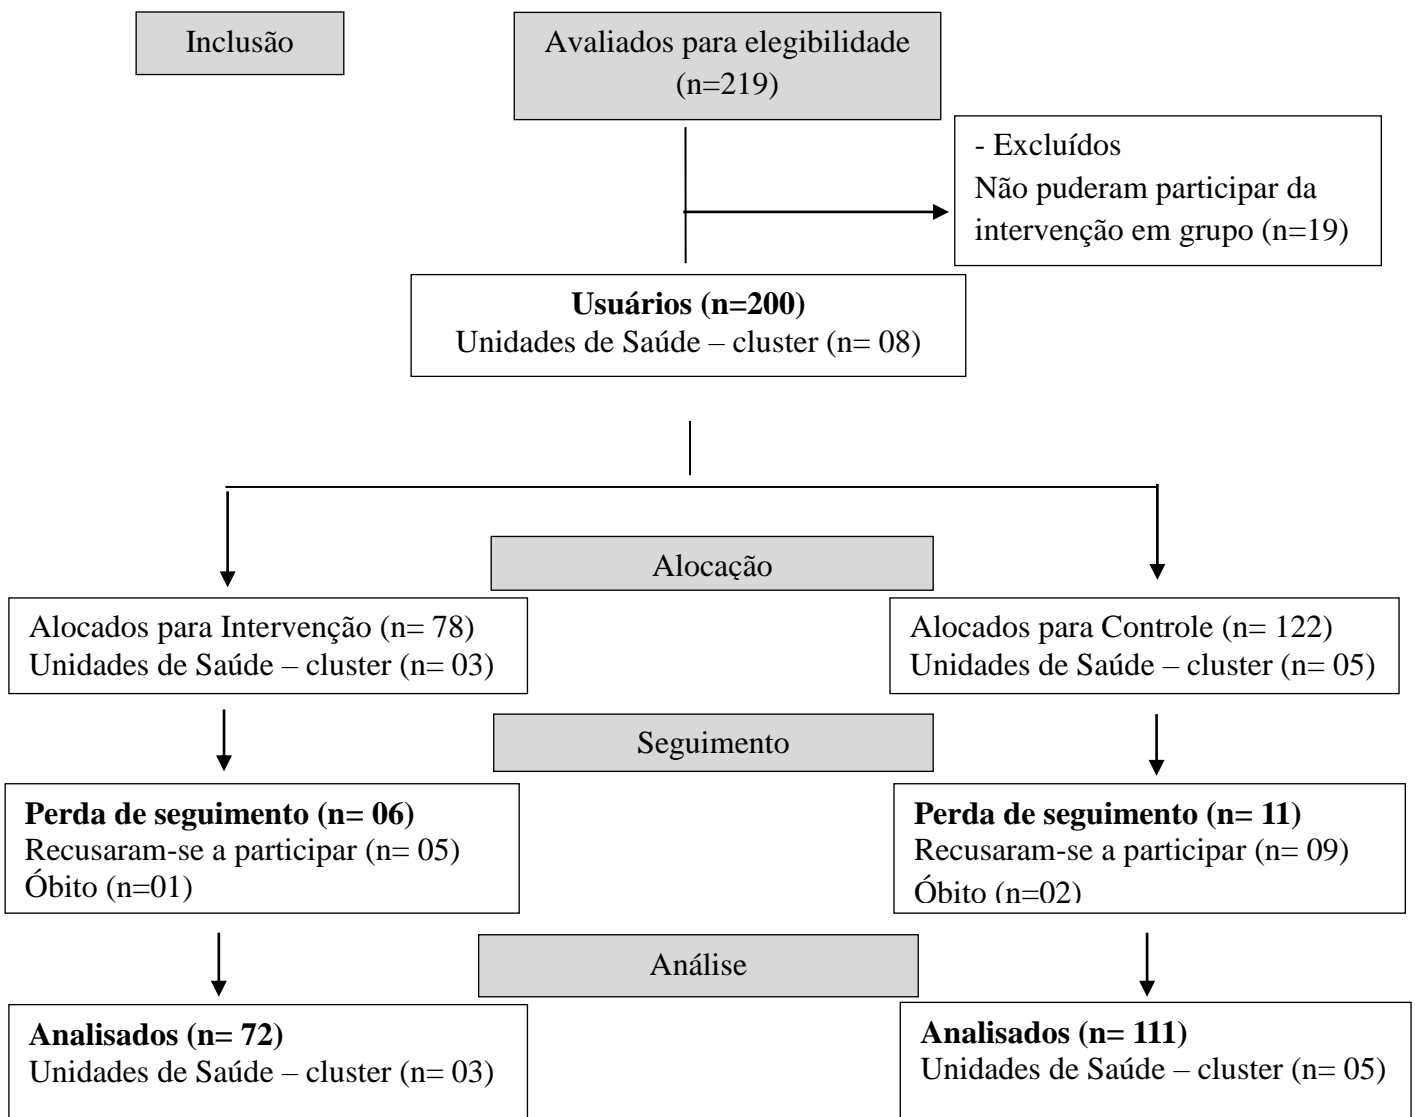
Inclusão

Avaliados para elegibilidade (n=219)

- Excluídos
Não puderam participar da intervenção em grupo (n=19)

**Usuários (n=200)**
Unidades de Saúde – cluster (n= 08)

Alocação

Alocados para Intervenção (n= 78)
Unidades de Saúde – cluster (n= 03)

Alocados para Controle (n= 122)
Unidades de Saúde – cluster (n= 05)

Seguimento

**Perda de seguimento (n= 06)**
Recusaram-se a participar (n= 05)
Óbito (n=01)

**Perda de seguimento (n= 11)**
Recusaram-se a participar (n= 09)
Óbito (n=02)

Análise

**Analisados (n= 72)**
Unidades de Saúde – cluster (n= 03)

**Analisados (n= 111)**
Unidades de Saúde – cluster (n= 05)